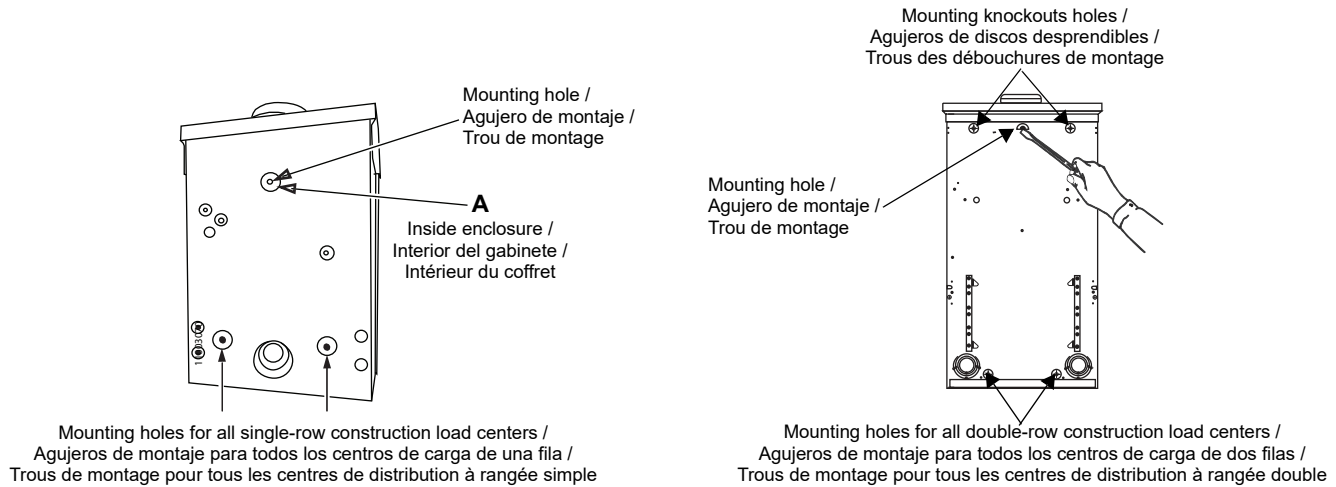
Mounting hole /
Agujero de montaje /
Trou de montage

A
Inside enclosure /
Interior del gabinete /
Intérieur du coffret

Mounting holes for all single-row construction load centers /
Agujeros de montaje para todos los centros de carga de una fila /
Trous de montage pour tous les centres de distribution à rangée simple

Mounting knockouts holes /
Agujeros de discos desprendibles /
Trous des débouchures de montage

Mounting hole /
Agujero de montaje /
Trou de montage

Mounting holes for all double-row construction load centers /
Agujeros de montaje para todos los centros de carga de dos filas /
Trous de montage pour tous les centres de distribution à rangée double